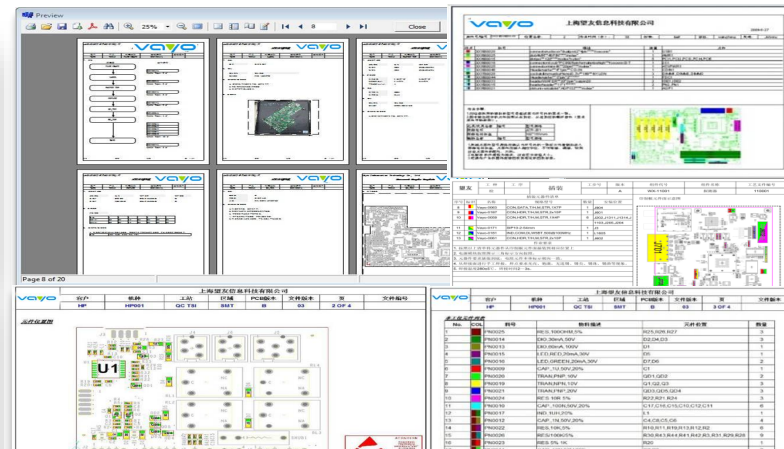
Preview

25%

8

Close

Page 8 of 20

上海望友信息科技有限公司

上海望友信息科技有限公司

| 客户 | 机种 | 工站 | 阶铺 | PCB版本 | 文件版本 | 页 | 文件编号 |
|---|---|---|---|---|---|---|---|
| HP | HP001 | QC TSI | SMT | B | 03 | 2 OF 4 | |

元件位置图

U1

上海望友信息科技有限公司

| 客户 | 机种 | 工站 | 阶铺 | PCB版本 | 文件版本 | 页 | 文件编号 |
|---|---|---|---|---|---|---|---|
| HP | HP001 | QC TSI | SMT | B | 03 | 3 OF 4 | |

| No. | COL | 料号 | 物料描述 | 元件位置 | 数量 |
|---|---|---|---|---|---|
| 1 | | PN0025 | RES,5600HM,5% | R25,R26,R27 | 3 |
| 2 | | PN0014 | DIO,30mA,30V | D2,D4,D3 | 3 |
| 3 | | PN0015 | DIO,80mA,100V | U1 | 1 |
| 4 | | PN0016 | LED,RED,20mA,30V | D5 | 1 |
| 5 | | PN0006 | LED,GREEN,20mA,30V | D7,D8 | 2 |
| 6 | | PN0009 | CAP,.1U,50V,20% | C1 | 1 |
| 7 | | PN0026 | TRAN,PNP,10V | Q51,Q52 | 2 |
| 8 | | PN0020 | TRAN,NPN,10V | Q1,Q2,Q3 | 3 |
| 9 | | PN0021 | TRAN,FET,20V | Q03,Q05,Q04 | 3 |
| 10 | | PN0024 | RES,10R,5% | R22,R21,R24 | 3 |
| 11 | | PN0008 | CAP,.1008,50V,20% | C17,C16,C15,C10,C12,C11 | 6 |
| 12 | | PN0017 | IND,1UH,20% | L1 | 1 |
| 13 | | PN0012 | CAP,.1N,50V,20% | C4,C8,C5,C6 | 4 |
| 14 | | PN0022 | RES,10R,5% | R16,R11,R18,R13,R12,R2 | 6 |
| 15 | | PN0035 | RES,0100IOT% | R30,R43,R44,R41,R42,R3,R31,R29,R28 | 9 |
| 16 | | PN0023 | RES,5% 1K | R20 | 1 |